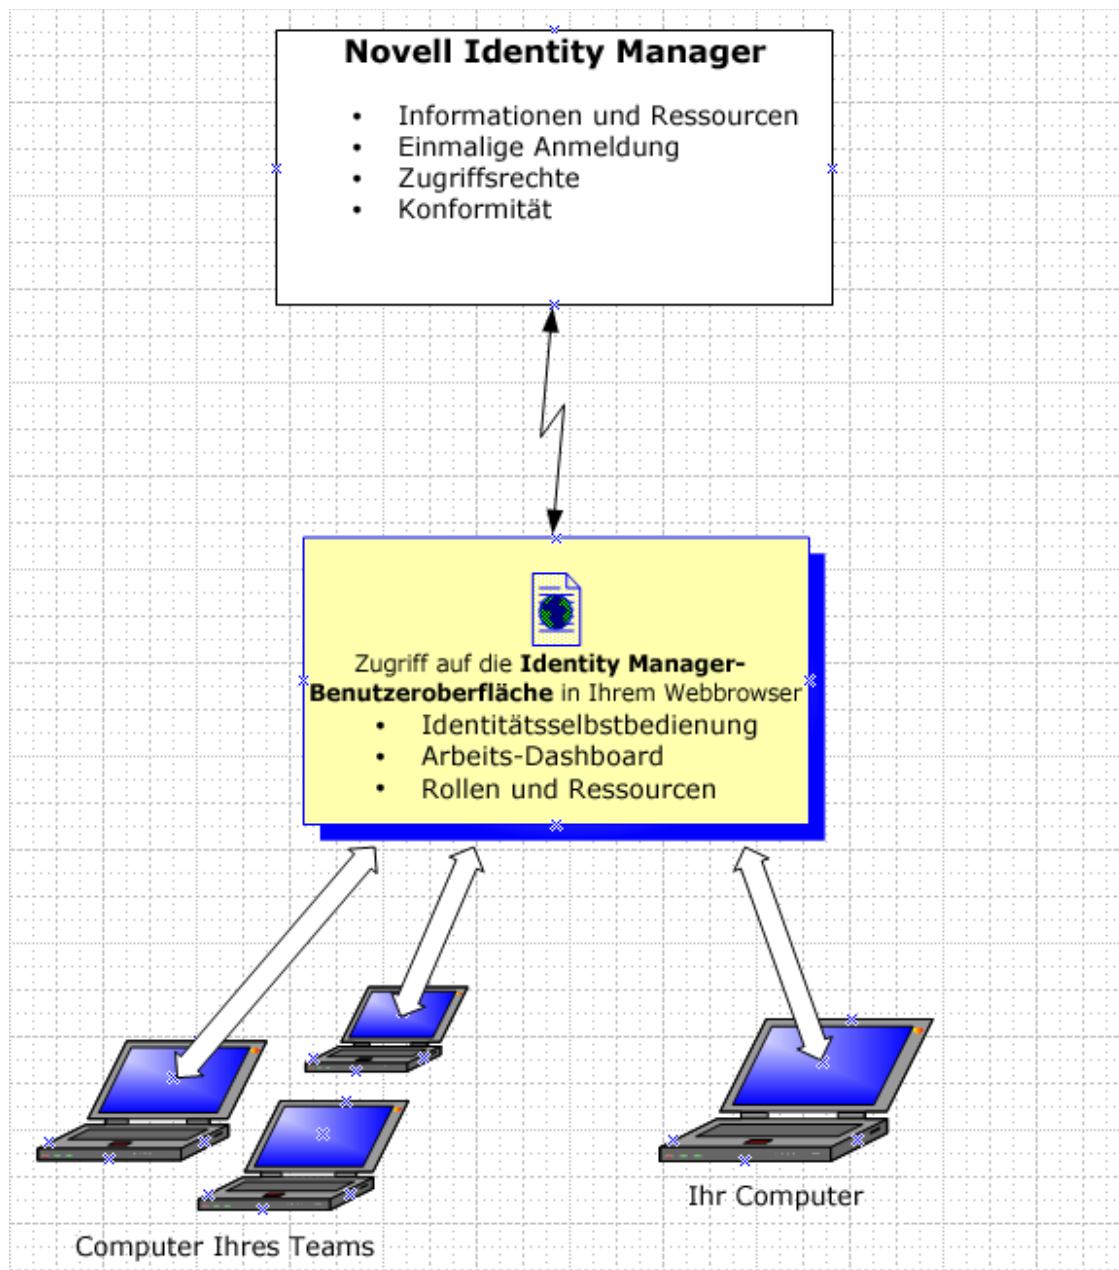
Novell Identity Manager

- Informationen und Ressourcen
- Einmalige Anmeldung
- Zugriffsrechte
- Konformität

Zugriff auf die **Identity Manager-Benutzeroberfläche** in Ihrem Webbrowser

- Identitätsselbstbedienung
- Arbeits-Dashboard
- Rollen und Ressourcen

Ihr Computer

Computer Ihres Teams